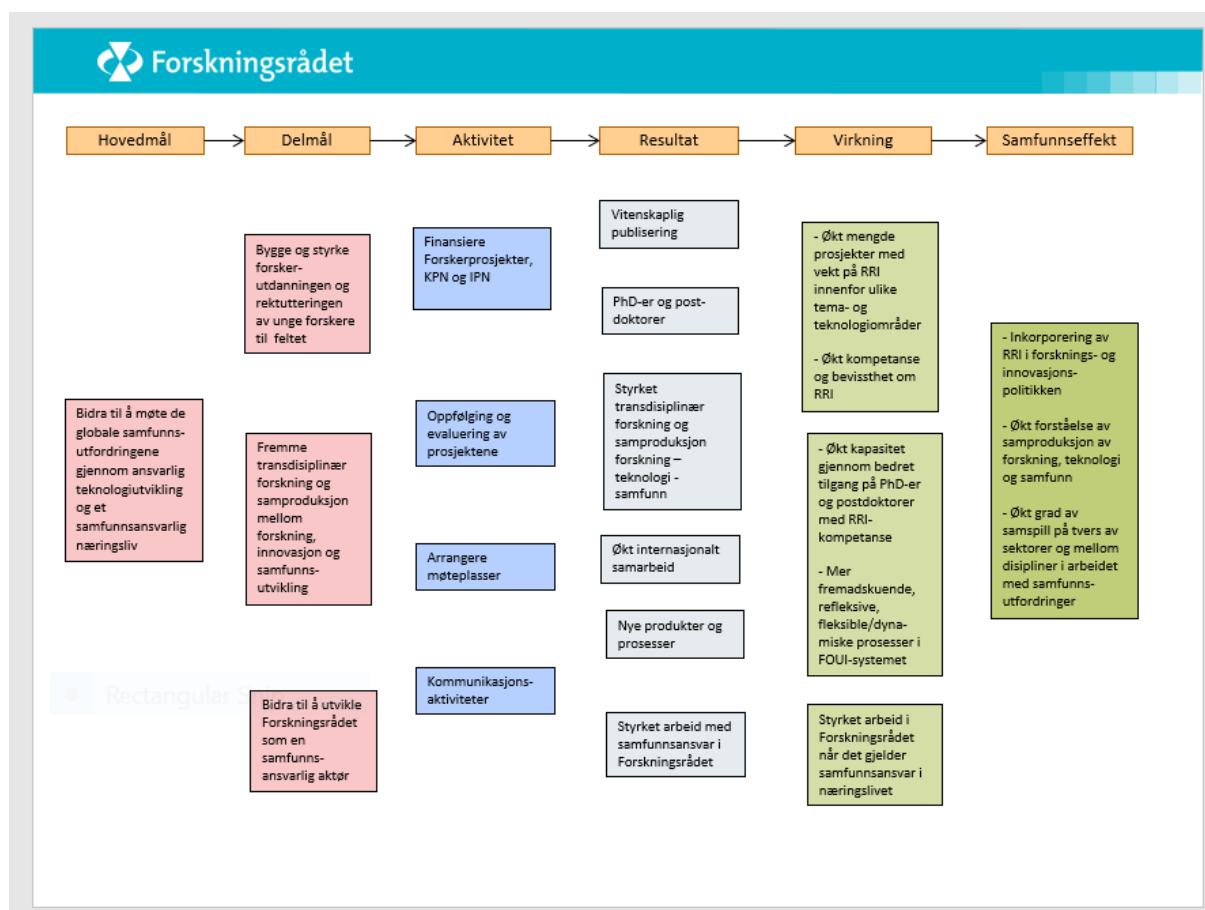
Forskningsrådet

Hovedmål

Delmål

Aktivitet

Resultat

Virkning

Samfunnseffekt

Bidra til å møte de globale samfunnsutfordringene gjennom ansvarlig teknologiutvikling og et samfunnsansvarlig næringsliv

Bygge og styrke forskerutdanningen og rektutteringen av unge forskere til feltet

Fremme transdisiplinær forskning og samproduksjon mellom forskning, innovasjon og samfunnsutvikling

Bidra til å utvikle Forskningsrådet som en samfunnsansvarlig aktør

Finansiere Forskerprosjekter, KPN og IPN

Oppfølging og evaluering av prosjektene

Arrangere møteplasser

Kommunikasjonsaktiviteter

Vitenskaplig publisering

PhD-er og postdoktorer

Styrket transdisiplinær forskning og samproduksjon forskning – teknologi - samfunn

Økt internasjonalt samarbeid

Nye produkter og prosesser

Styrket arbeid med samfunnsansvar i Forskningsrådet

- Økt mengde prosjekter med vekt på RRI innenfor ulike tema- og teknologiområder

- Økt kompetanse og bevissthet om RRI

- Økt kapasitet gjennom bedret tilgang på PhD-er og postdoktorer med RRI-kompetanse

- Mer fremadskuende, refleksive, fleksible/dynamiske prosesser i FOUI-systemet

Styrket arbeid i Forskningsrådet når det gjelder samfunnsansvar i næringslivet

- Inkorporering av RRI i forsknings- og innovasjonspolitikken

- Økt forståelse av samproduksjon av forskning, teknologi og samfunn

- Økt grad av samspill på tvers av sektorer og mellom disipliner i arbeidet med samfunnsutfordringer

Rectangular